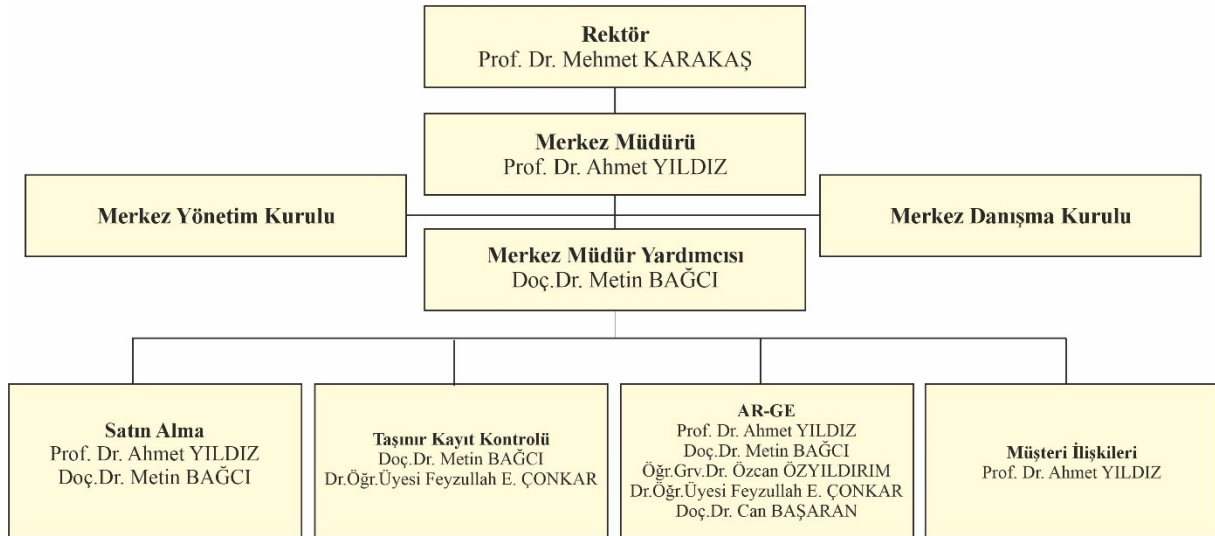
Rektör
Prof. Dr. Mehmet KARAKAŞ

Merkez Müdürü
Prof. Dr. Ahmet YILDIZ

Merkez Yönetim Kurulu

Merkez Danışma Kurulu

Merkez Müdür Yardımcısı
Doç.Dr. Metin BAĞCI

Satın Alma
Prof. Dr. Ahmet YILDIZ
Doç.Dr. Metin BAĞCI

Taşınır Kayıt Kontrolü
Doç.Dr. Metin BAĞCI
Dr.Öğr.Üyesi Feyzullah E. ÇONKAR

AR-GE
Prof. Dr. Ahmet YILDIZ
Doç.Dr. Metin BAĞCI
Öğr.Grv.Dr. Özcan ÖZYILDIRIM
Dr.Öğr.Üyesi Feyzullah E. ÇONKAR
Doç.Dr. Can BAŞARAN

Müşteri İlişkileri
Prof. Dr. Ahmet YILDIZ